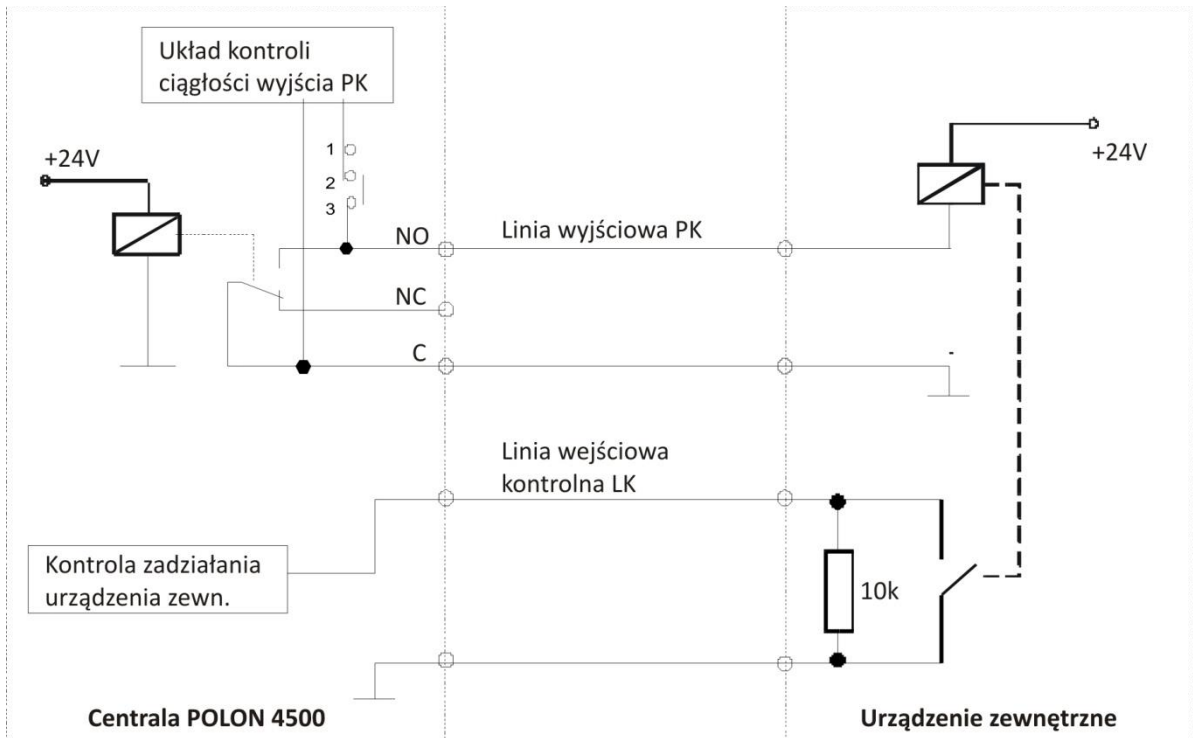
Układ kontroli ciągłości wyjścia PK

+24V

1
2
3

NO

Linia wyjściowa PK

+24V

NC

C

Linia wejściowa kontrolna LK

Kontrola zadziałania urządzenia zewn.

10k

Centrala POLON 4500

Urządzenie zewnętrzne